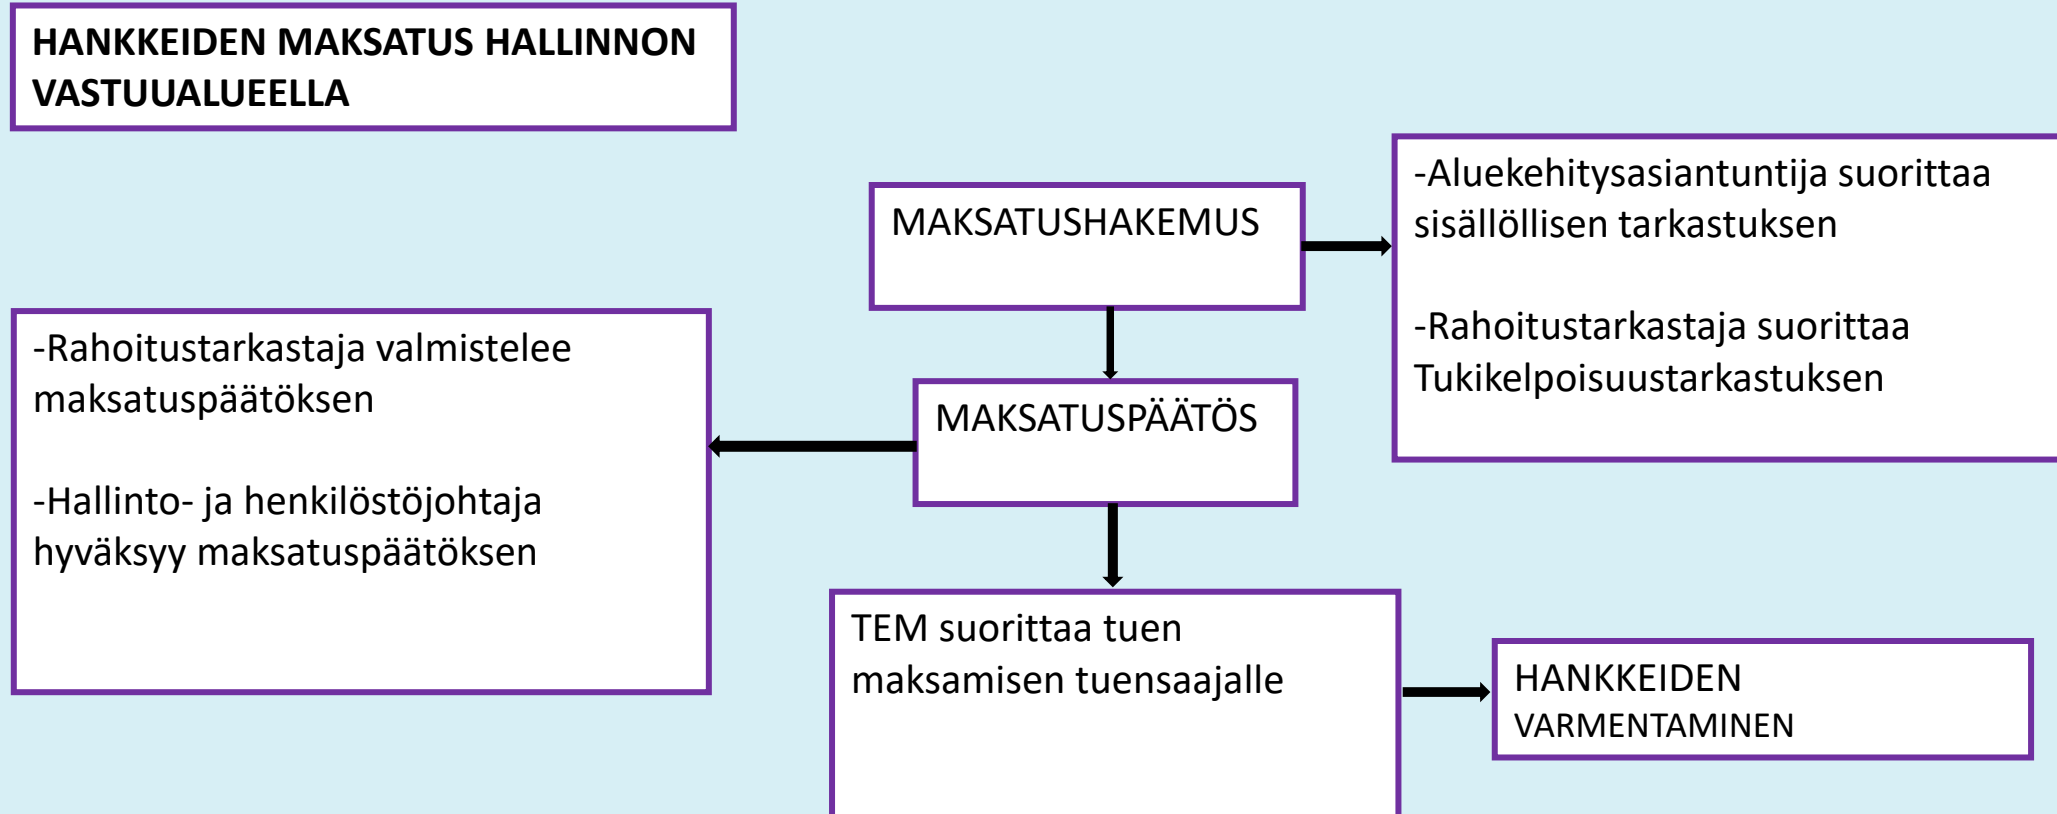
HANKKEIDEN MAKSATUS HALLINNON VASTUUALUEELLA

MAKSATUSHAKEMUS

-Aluekehitysasiantuntija suorittaa sisällöllisen tarkastuksen

-Rahoitustarkastaja suorittaa Tukikelpoisuustarkastuksen

MAKSATUSPÄÄTÖS

-Rahoitustarkastaja valmistelee maksatuspäätöksen

-Hallinto- ja henkilöstöjohtaja hyväksyy maksatuspäätöksen

TEM suorittaa tuen maksamisen tuensaajalle

HANKKEIDEN VARMENTAMINEN